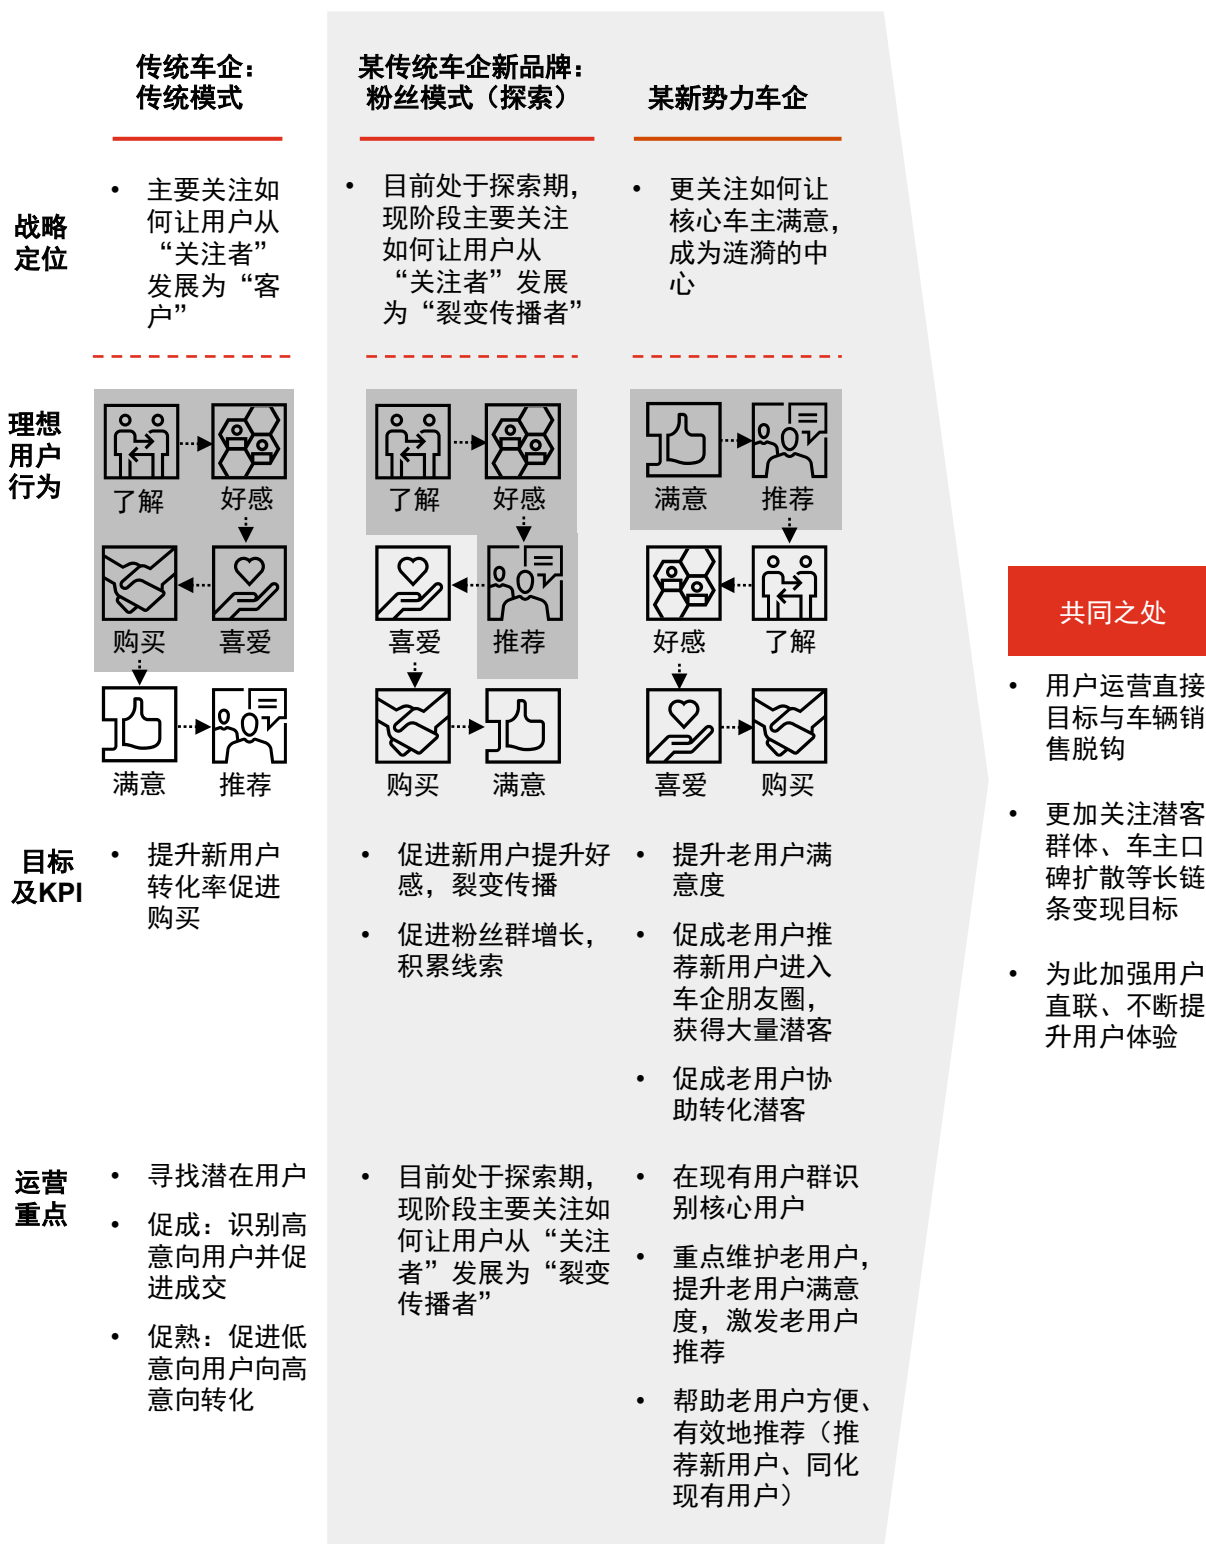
| | 传统车企：传统模式 | 某传统车企新品牌：粉丝模式（探索） | 某新势力车企 |
|---|---|---|---|
| 战略定位 | • 主要关注如何让用户从“关注者”发展为“客户” | • 目前处于探索期，现阶段主要关注如何让用户从“关注者”发展为“裂变传播者” | • 更关注如何让核心车主满意，成为涟漪的中心 |
| 理想用户行为 | 了解、好感、喜爱、购买、满意、推荐 | 了解、好感、推荐、喜爱、购买、满意 | 满意、推荐、了解、好感、喜爱、购买 |
| 目标及KPI | • 提升新用户转化率促进购买 | • 促进新用户提升好感，裂变传播<br>• 促进粉丝群增长，积累线索 | • 提升老用户满意度<br>• 促成老用户推荐新用户进入车企朋友圈，获得大量潜客<br>• 促成老用户协助转化潜客 |
| 运营重点 | • 寻找潜在用户<br>• 促成：识别高意向用户并促进成交<br>• 促熟：促进低意向用户向高意向转化 | • 目前处于探索期，现阶段主要关注如何让用户从“关注者”发展为“裂变传播者” | • 在现有用户群识别核心用户<br>• 重点维护老用户，提升老用户满意度，激发老用户推荐<br>• 帮助老用户方便、有效地推荐（推荐新用户、同化现有用户） |

共同之处

• 用户运营直接目标与车辆销售脱钩

• 更加关注潜客群体、车主口碑扩散等长链条变现目标

• 为此加强用户直联、不断提升用户体验